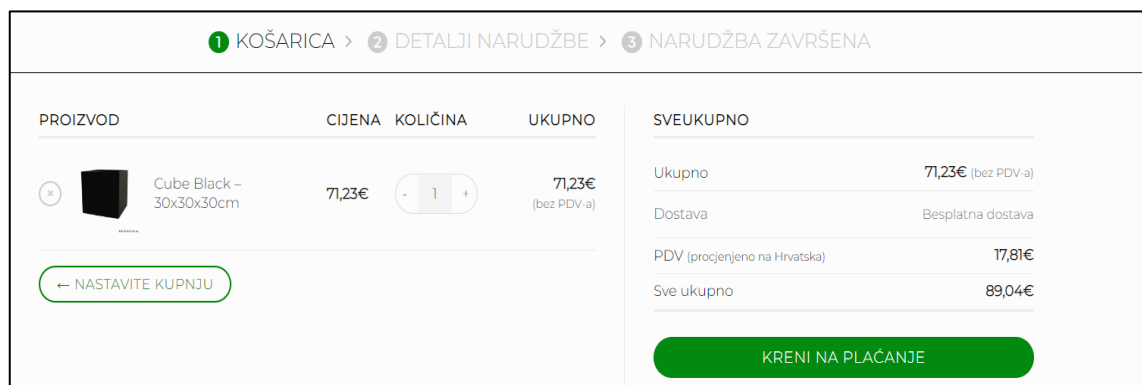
1 KOŠARICA > 2 DETALJI NARUDŽBE > 3 NARUDŽBA ZAVRŠENA

| PROIZVOD | | CIJENA | KOLIČINA | UKUPNO |
|---|---|---|---|---|
| × | Cube Black – 30x30x30cm | 71,23€ | - 1 + | 71,23€ (bez PDV-a) |

← NASTAVITE KUPNJU

SVEUKUPNO

| | |
|---|---|
| Ukupno | 71,23€ (bez PDV-a) |
| Dostava | Besplatna dostava |
| PDV (procjenjeno na Hrvatska) | 17,81€ |
| Sve ukupno | 89,04€ |

KRENI NA PLAĆANJE